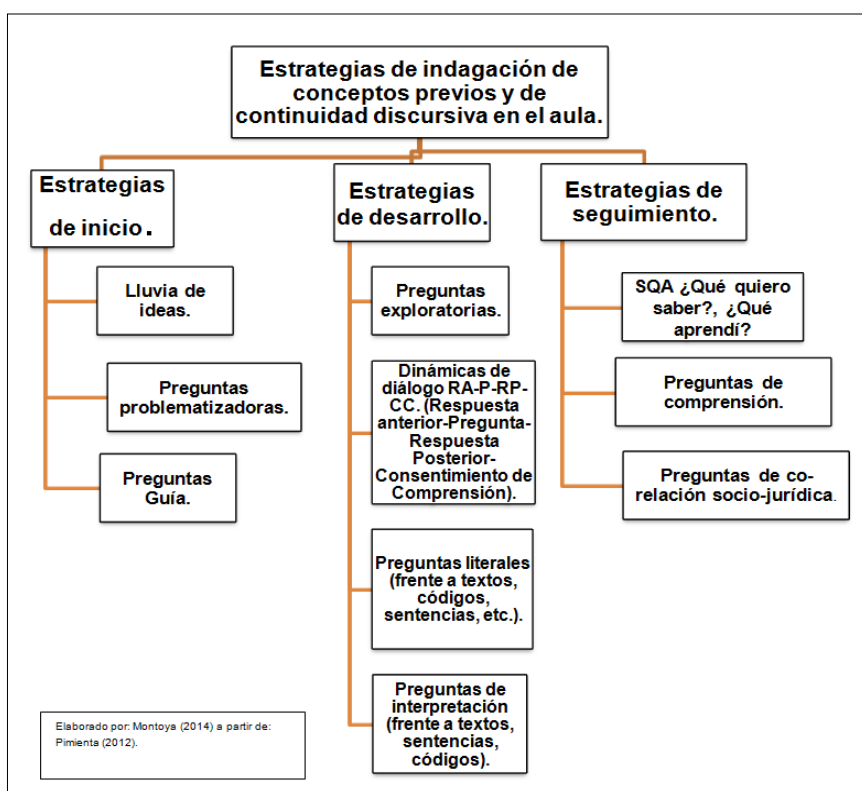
Estrategias de indagación de conceptos previos y de continuidad discursiva en el aula.

Estrategias de inicio.

Lluvia de ideas.

Preguntas problematizadoras.

Preguntas Guía.

Estrategias de desarrollo.

Preguntas exploratorias.

Dinámicas de diálogo RA-P-RP-CC. (Respuesta anterior-Pregunta-Respuesta Posterior-Consentimiento de Comprensión).

Preguntas literales (frente a textos, códigos, sentencias, etc.).

Preguntas de interpretación (frente a textos, sentencias, códigos).

Estrategias de seguimiento.

SQA ¿Qué quiero saber?, ¿Qué aprendí?

Preguntas de comprensión.

Preguntas de co-relación socio-jurídica.

Elaborado por: Montoya (2014) a partir de: Pimienta (2012).